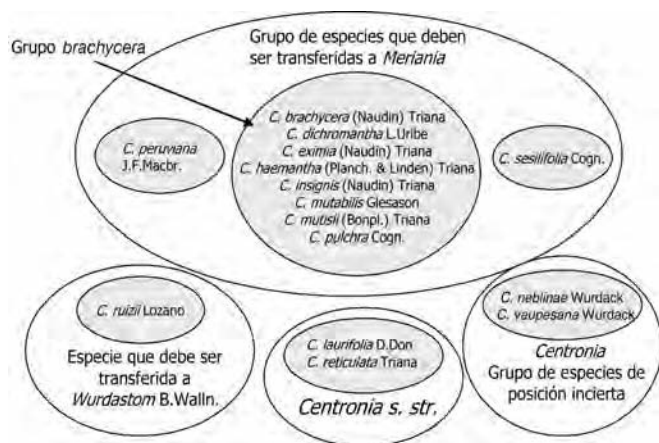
Grupo brachycera

Grupo de especies que deben ser transferidas a Meriania

C. peruviana J.F.Macbr.

C. brachycera (Naudin) Triana
C. dichromantha L.Uribe
C. eximia (Naudin) Triana
C. haemantha (Planch. & Linden) Triana
C. insignis (Naudin) Triana
C. mutabilis Glesason
C. mutisii (Bonpl.) Triana
C. pulchra Cogn.

C. sessilifolia Cogn.

C. ruizii Lozano

Especie que debe ser transferida a Wurdastom B.Walln.

C. laurifolia D.Don
C. reticulata Triana

Centronia s. str.

C. neblinae Wurdack
C. vaupesana Wurdack

Centronia
Grupo de especies de posición incierta